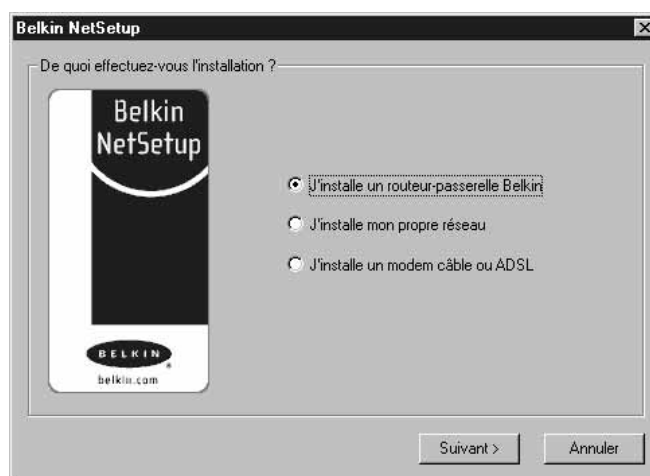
Belkin NetSetup

De quoi effectuez-vous l'installation ?

Belkin NetSetup

BELKIN
belkin.com

J'installe un routeur-passerelle Belkin

J'installe mon propre réseau

J'installe un modem câble ou ADSL

Suivant >

Annuler